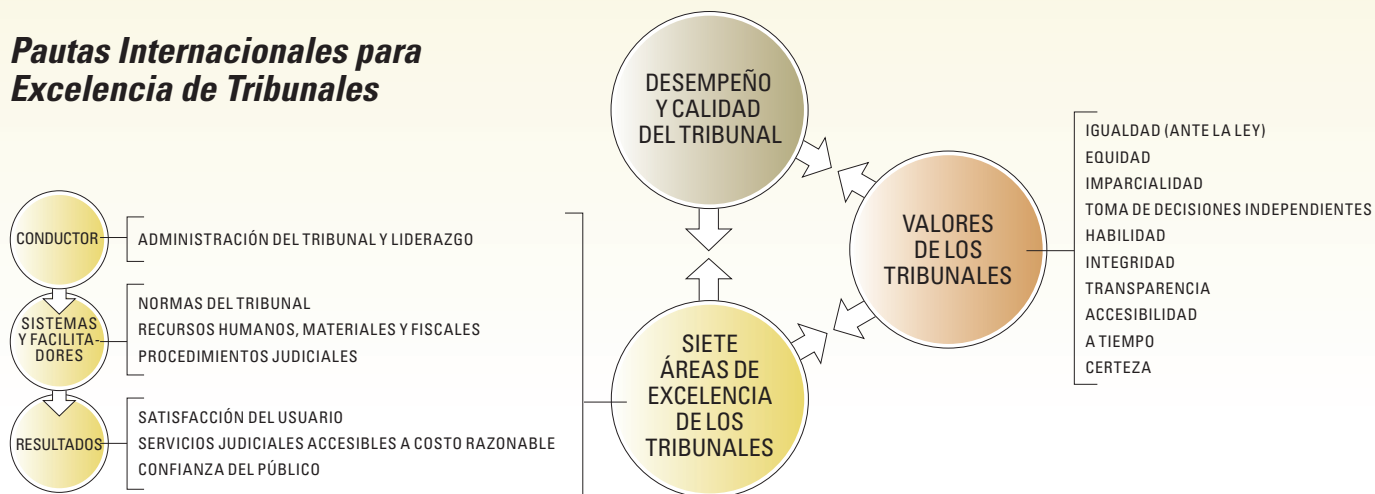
Pautas Internacionales para Excelencia de Tribunales

DESEMPEÑO Y CALIDAD DEL TRIBUNAL

VALORES DE LOS TRIBUNALES

IGUALDAD (ANTE LA LEY)
EQUIDAD
IMPARCIALIDAD
TOMA DE DECISIONES INDEPENDIENTES
HABILIDAD
INTEGRIDAD
TRANSPARENCIA
ACCESIBILIDAD
A TIEMPO
CERTEZA

SIETE ÁREAS DE EXCELENCIA DE LOS TRIBUNALES

CONDUCTOR
ADMINISTRACIÓN DEL TRIBUNAL Y LIDERAZGO

SISTEMAS Y FACILITADORES
NORMAS DEL TRIBUNAL
RECURSOS HUMANOS, MATERIALES Y FISCALES
PROCEDIMIENTOS JUDICIALES

RESULTADOS
SATISFACCIÓN DEL USUARIO
SERVICIOS JUDICIALES ACCESIBLES A COSTO RAZONABLE
CONFIANZA DEL PÚBLICO